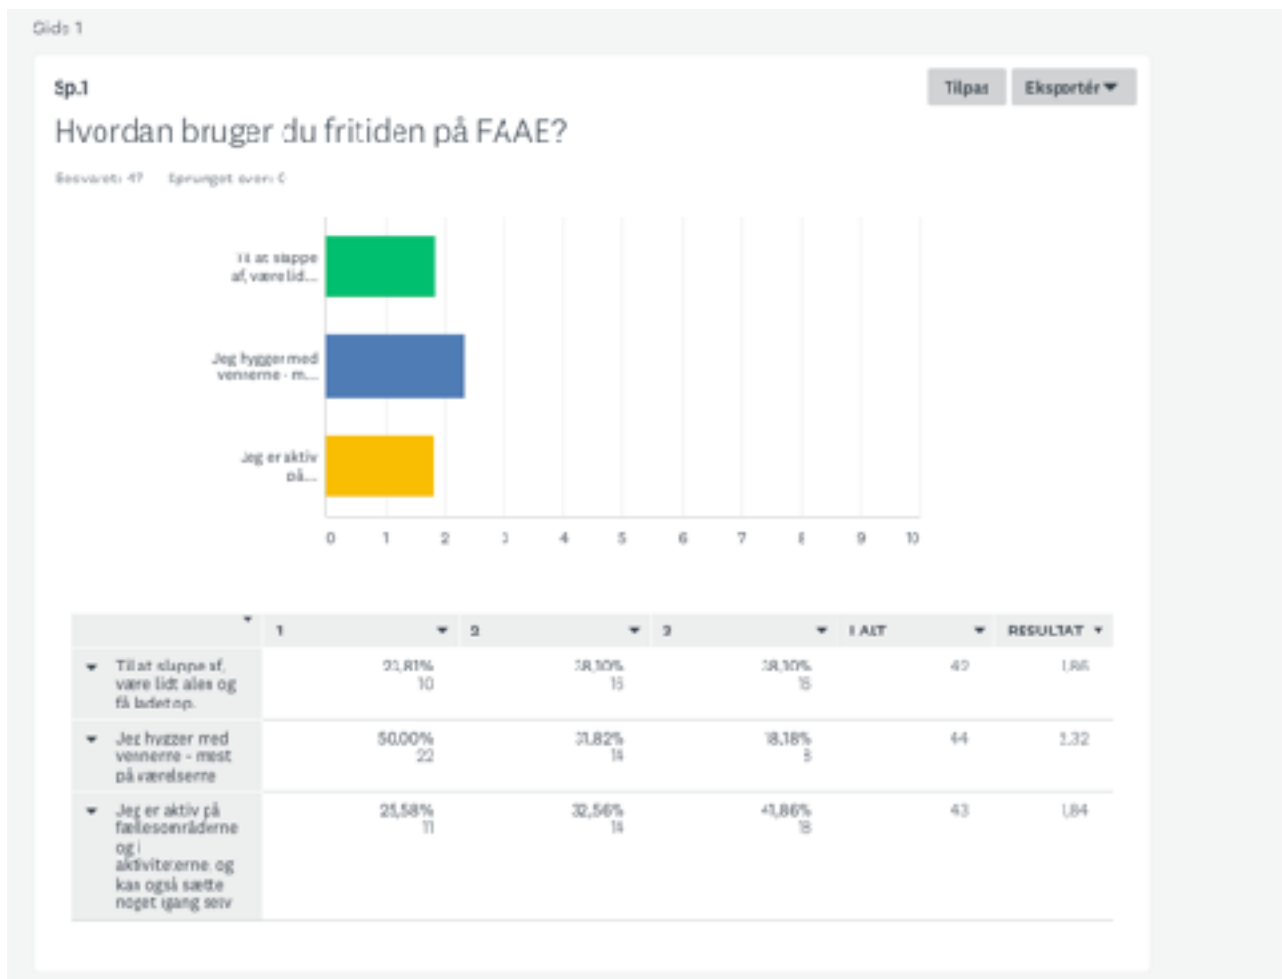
Side 1

Sp.1

Tilpas Eksportér

Hvordan bruger du fritiden på FAAE?

Besvaret: 47 Sprunget over: 0

Til at slappe af, være lid...

Jeg hygger med vennerne - m...

Jeg er aktiv på...

0 1 2 3 4 5 6 7 8 9 10

| | 1 | 2 | 3 | I ALT | RESULTAT |
|---|---|---|---|---|---|
| Til at slappe af, være lidt alene og få ladet op. | 23,81% 10 | 38,10% 16 | 38,10% 16 | 42 | 1,86 |
| Jeg hygger med vennerne - mest på værelserne | 50,00% 22 | 31,82% 14 | 18,18% 8 | 44 | 1,32 |
| Jeg er aktiv på fællesområderne og i aktiviteterne og kan også sætte noget igang selv | 25,58% 11 | 32,56% 14 | 41,86% 18 | 43 | 1,84 |